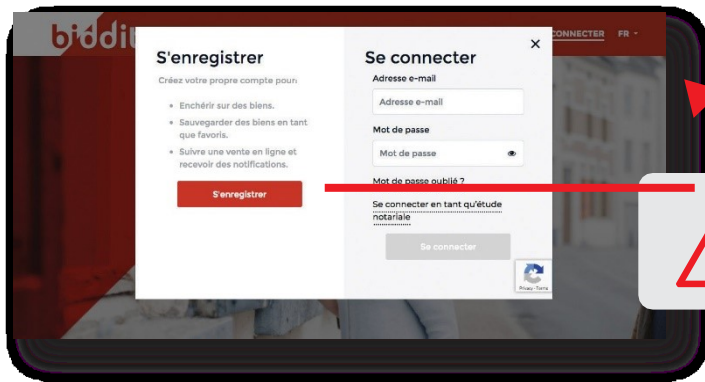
biddit

CONNECTER FR

S'enregistrer

Créez votre propre compte pour:

• Enchérir sur des biens.
• Sauvegarder des biens en tant que favoris.
• Suivre une vente en ligne et recevoir des notifications.

S'enregistrer

Se connecter

×

Adresse e-mail

Adresse e-mail

Mot de passe

Mot de passe

Mot de passe oublié ?

Se connecter en tant qu'étude notariale

Se connecter

Privacy - Terms